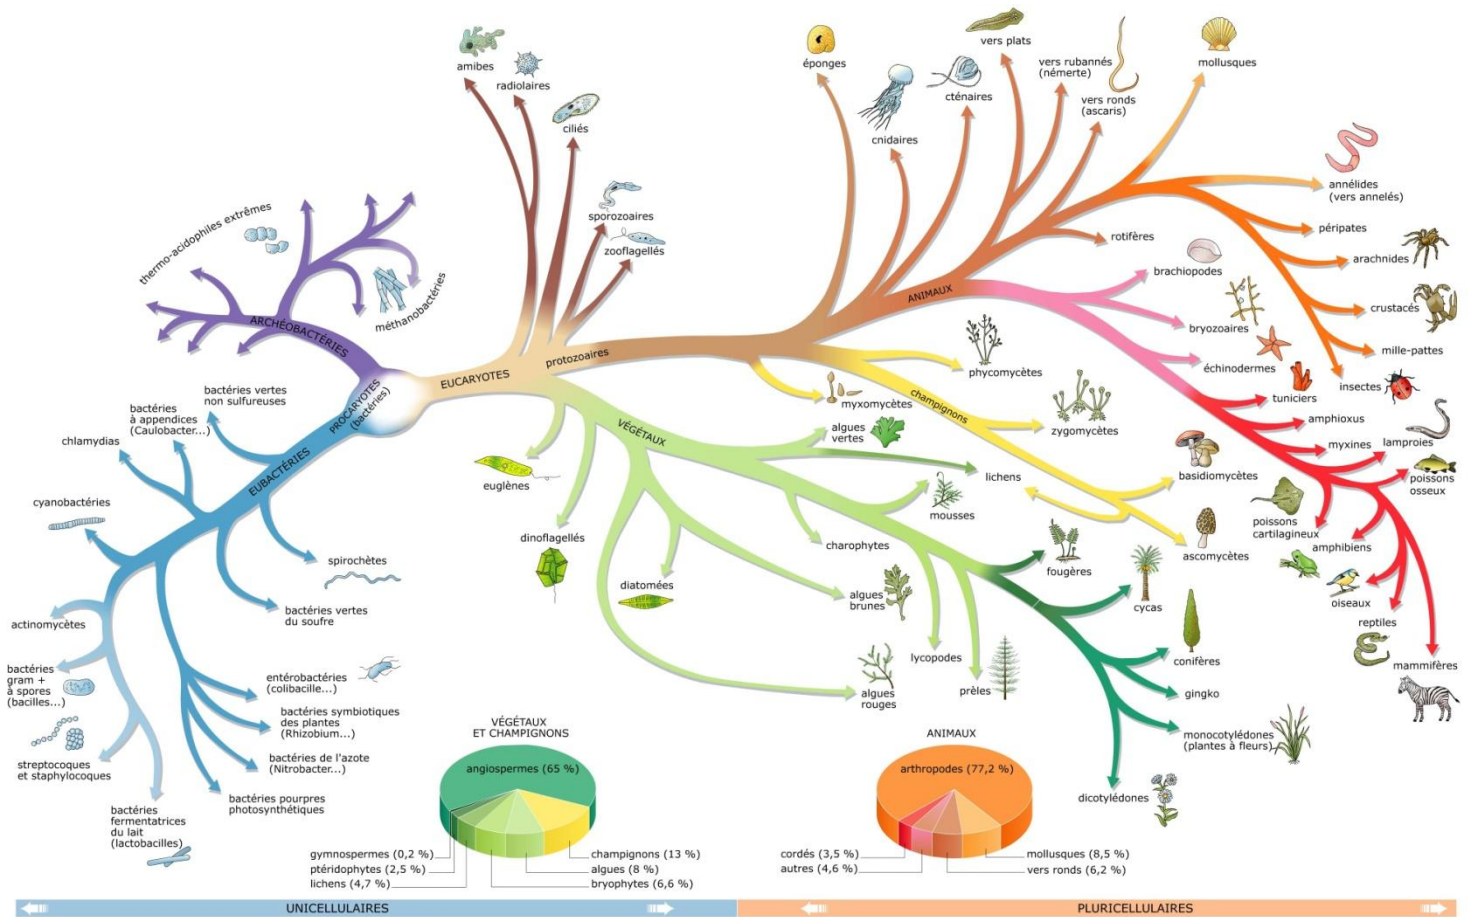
amibes
radiolaires
ciliés
sporozoaires
zooflagellés
éponges
cnidaires
cténaires
vers plats
vers rubannés (némerte)
vers ronds (ascaris)
mollusques
annélides (vers annelés)
péripates
arachnides
crustacés
mille-pattes
insectes
rotifères
brachiopodes
bryozoaires
échinodermes
tuniciers
amphioxus
myxines
lamproies
poissons osseux
poissons cartilagineux
amphibiens
oiseaux
reptiles
mammifères
thermo-acidophiles extrêmes
méthanobactéries
ARCHÉOBACTÉRIES
PROCARYOTES (bactéries)
EUCARYOTES
protozoaires
ANIMAUX
champignons
VÉGÉTAUX
EUBACTÉRIES
bactéries vertes non sulfureuses
bactéries à appendices (Caulobacter...)
chlamydias
cyanobactéries
spirochètes
bactéries vertes du soufre
actinomycètes
bactéries gram + à spores (bacilles...)
streptocoques et staphylocoques
bactéries fermentatrices du lait (lactobacilles)
entérobactéries (colibacille...)
bactéries symbiotiques des plantes (Rhizobium...)
bactéries de l'azote (Nitrobacter...)
bactéries pourpres photosynthétiques
euglènes
dinoflagellés
diatomées
myxomycètes
phycomycètes
zygomycètes
algues vertes
lichens
mousses
basidiomycètes
ascomycètes
charophytes
algues brunes
fougères
cycas
lycopodes
prêles
algues rouges
conifères
gingko
monocotylédones (plantes à fleurs)
dicotylédones
VÉGÉTAUX ET CHAMPIGNONS
angiospermes (65 %)
gymnospermes (0,2 %)
ptéridophytes (2,5 %)
lichens (4,7 %)
champignons (13 %)
algues (8 %)
bryophytes (6,6 %)
ANIMAUX
arthropodes (77,2 %)
cordés (3,5 %)
autres (4,6 %)
mollusques (8,5 %)
vers ronds (6,2 %)
UNICELLULAIRES
PLURICELLULAIRES